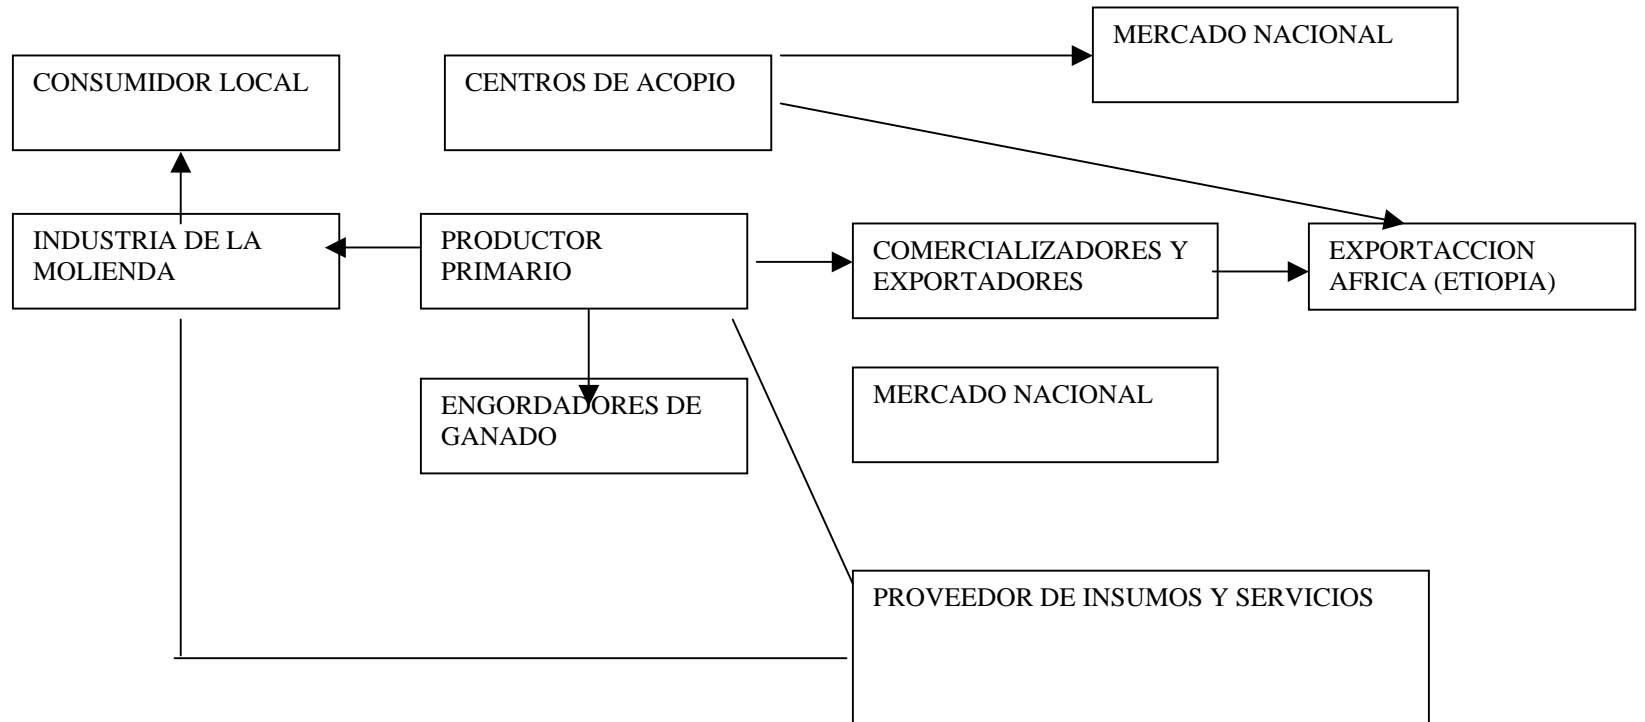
MERCADO NACIONAL

CONSUMIDOR LOCAL

CENTROS DE ACOPIO

INDUSTRIA DE LA MOLIENDA

PRODUCTOR PRIMARIO

COMERCIALIZADORES Y EXPORTADORES

EXPORTACCION AFRICA (ETIOPIA)

ENGORDADORES DE GANADO

MERCADO NACIONAL

PROVEEDOR DE INSUMOS Y SERVICIOS